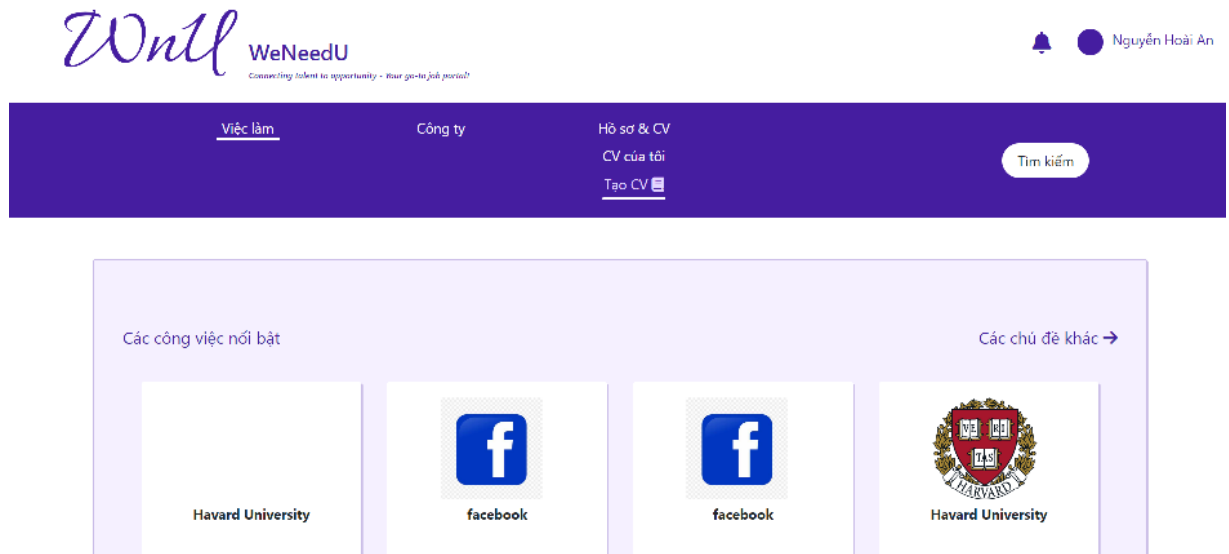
WnU
WeNeedU
Connecting talent to opportunity - Your go-to job portal!

Nguyễn Hoài An

Việc làm
Công ty
Hồ sơ & CV
CV của tôi
Tạo CV
Tìm kiếm

Các công việc nổi bật
Các chủ đề khác →

Havard University
f
facebook
f
facebook
VE RI TAS
HARVARD
Havard University